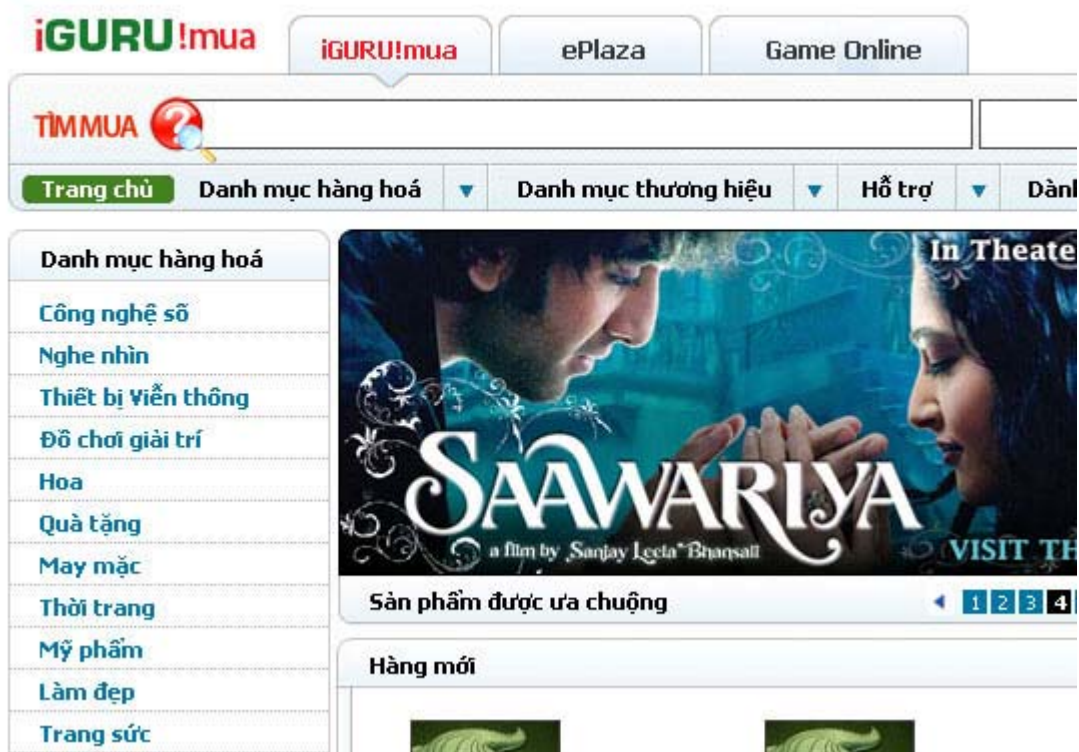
iGURU!mua

iGURU!mua | ePlaza | Game Online

TÌMMUA

Trang chủ | Danh mục hàng hoá | Danh mục thương hiệu | Hỗ trợ | Dàn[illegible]

Danh mục hàng hoá

Công nghệ số
Nghe nhìn
Thiết bị Viễn thông
Đồ chơi giải trí
Hoa
Quà tặng
May mặc
Thời trang
Mỹ phẩm
Làm đẹp
Trang sức

In Theate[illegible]

SAAWARIYA

a film by Sanjay Leela Bhansali

VISIT TH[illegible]

Sản phẩm được ưa chuộng

1 2 3 4

Hàng mới